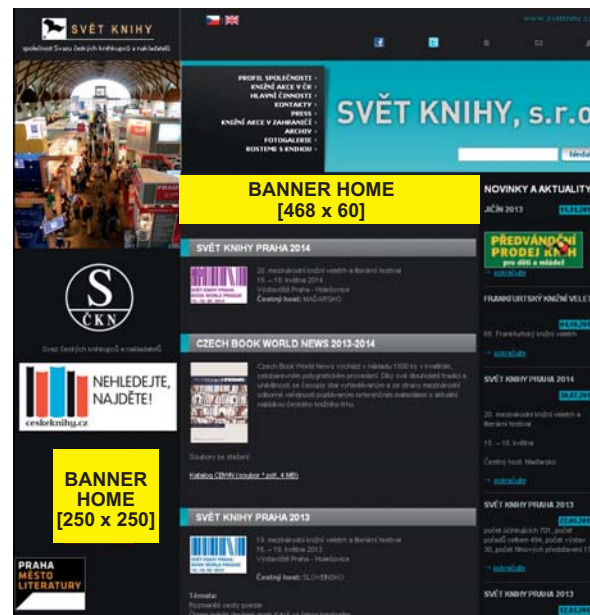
SVĚT KNIHY
společnost Svazu českých knihkupců a nakladatelů

www.svetknihy.cz

PROFIL SPOLEČNOSTI
KNIŽNÍ AKCE V ČR
HLAVNÍ ČINNOSTI
KONTAKTY
PRESS
KNIŽNÍ AKCE V ZAHRANIČÍ
ARCHIV
FOTOGALERIE
ROSTEME S KNIHOU

SVĚT KNIHY, s.r.o.

Hledat

BANNER HOME
[468 x 60]

S
ČKN
Svaz českých knihkupců a nakladatelů

NEHLEDEJTE, NAJDĚTE!
ceskeknihy.cz

BANNER HOME
[250 x 250]

PRAHA
MĚSTO
LITERATURY

SVĚT KNIHY PRAHA 2014
20. mezinárodní knižní veletrh a literární festival
15. – 18. května 2014
Výstaviště Praha - Holešovice
Čestný host: MAĎARSKO

CZECH BOOK WORLD NEWS 2013-2014
Czech Book World News vychází v nákladu 1500 ks v tištěném, celobarevném polygrafickém provedení. Díky své dlouhodobé tradici a unikátnosti je časopis stal vyhledávaným a ze strany mezinárodní odborné veřejnosti popisovaným referenčním materiálem o aktuální nabídce českého knižního trhu.

Soubory ke stažení
Katalog CBWN (soubor *.pdf, 4 MB)

SVĚT KNIHY PRAHA 2013
19. mezinárodní knižní veletrh a literární festival
16. – 19. května 2013
Výstaviště Praha - Holešovice
Čestný host: SLOVENSKO

Témata:
Rozmanité cesty poezie

NOVINKY A AKTUALITY
JIČÍN 2013
PŘEDVÁNOČNÍ PRODEJ KNIH pro děti a mládež
→ pokračujte

FRANKFURTSKÝ KNIŽNÍ VELETR
65. Frankfurtský knižní veletrh
→ pokračujte

SVĚT KNIHY PRAHA 2014
20. mezinárodní knižní veletrh a literární festival
15. – 18. května
Čestný host: Maďarsko
→ pokračujte

SVĚT KNIHY PRAHA 2013
počet účastníků 701, počet pořadů celkem 494, počet vystave 30, počet filmových představení 1
→ pokračujte

SVĚT KNIHY PRAHA 2013